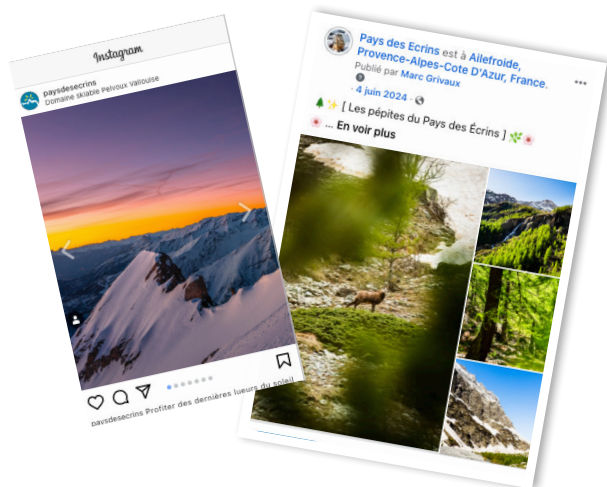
Instagram

paysdesecrins
Domaine skiable Pelvoux Vallouise

paysdesecrins Profiter des dernières lueurs du soleil

Pays des Ecrins est à Ailefroide, Provence-Alpes-Cote D'Azur, France.
Publié par Marc Grivaux
· 4 juin 2024 ·

🌲✨ [ Les pépites du Pays des Écrins ] 🌿🌸
🌸 ... En voir plus